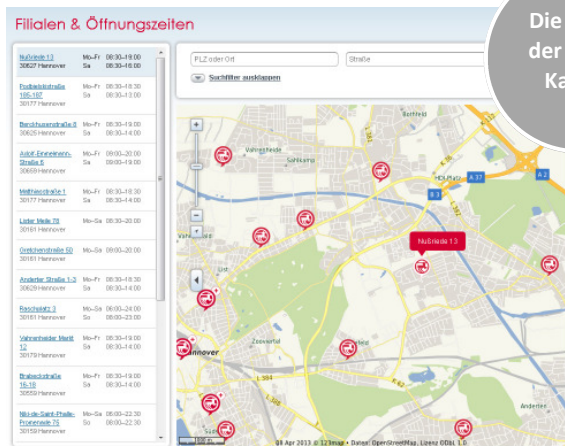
Filialen & Öffnungszeiten

Die
der
Ka

Nußriede 13
30627 Hannover
Mo–Fr 08:30–19:00
Sa 08:30–16:00

Podbielskistraße 105-107
30177 Hannover
Mo–Fr 08:30–18:30
Sa 08:30–13:00

Bandelstraße 8
30625 Hannover
Mo–Fr 08:30–19:00
Sa 08:30–14:00

Adolf-Ey-Straße 6
30659 Hannover
Mo–Fr 09:00–20:00
Sa 09:00–20:00

Meißnerstraße 1
30171 Hannover
Mo–Fr 08:30–18:30
Sa 08:30–14:00

Lister Meile 78
30161 Hannover
Mo–Sa 08:30–20:00

Gretchenstraße 50
30161 Hannover
Mo–Sa 09:00–20:00

Anderter Straße 1-3
30629 Hannover
Mo–Fr 08:30–19:00
Sa 08:30–14:00

Raschplatz 3
30161 Hannover
Mo–Sa 06:00–24:00
So 08:00–24:00

Vahrenheider Markt 12
30179 Hannover
Mo–Fr 08:30–19:00

Brabeckstraße 16-18
30559 Hannover
Mo–Fr 08:30–19:00
Sa 08:30–14:00

Niki-de-Saint-Phalle-Promenade 75
30159 Hannover
Mo–Sa 06:00–22:30
So 08:00–22:30

PLZ oder Ort
Straße
Suchfilter ausklappen

Bothfeld
Vahrenheide
Sahlkamp
HCS Platz
A 37
B 3
A 2
Nußriede 13
List
Zooviertel
Hannover
Anderten
B 65
L 384
K 62
08 Apr 2013 © 123map • Daten: OpenStreetMap, Lizenz ODbL 1.0